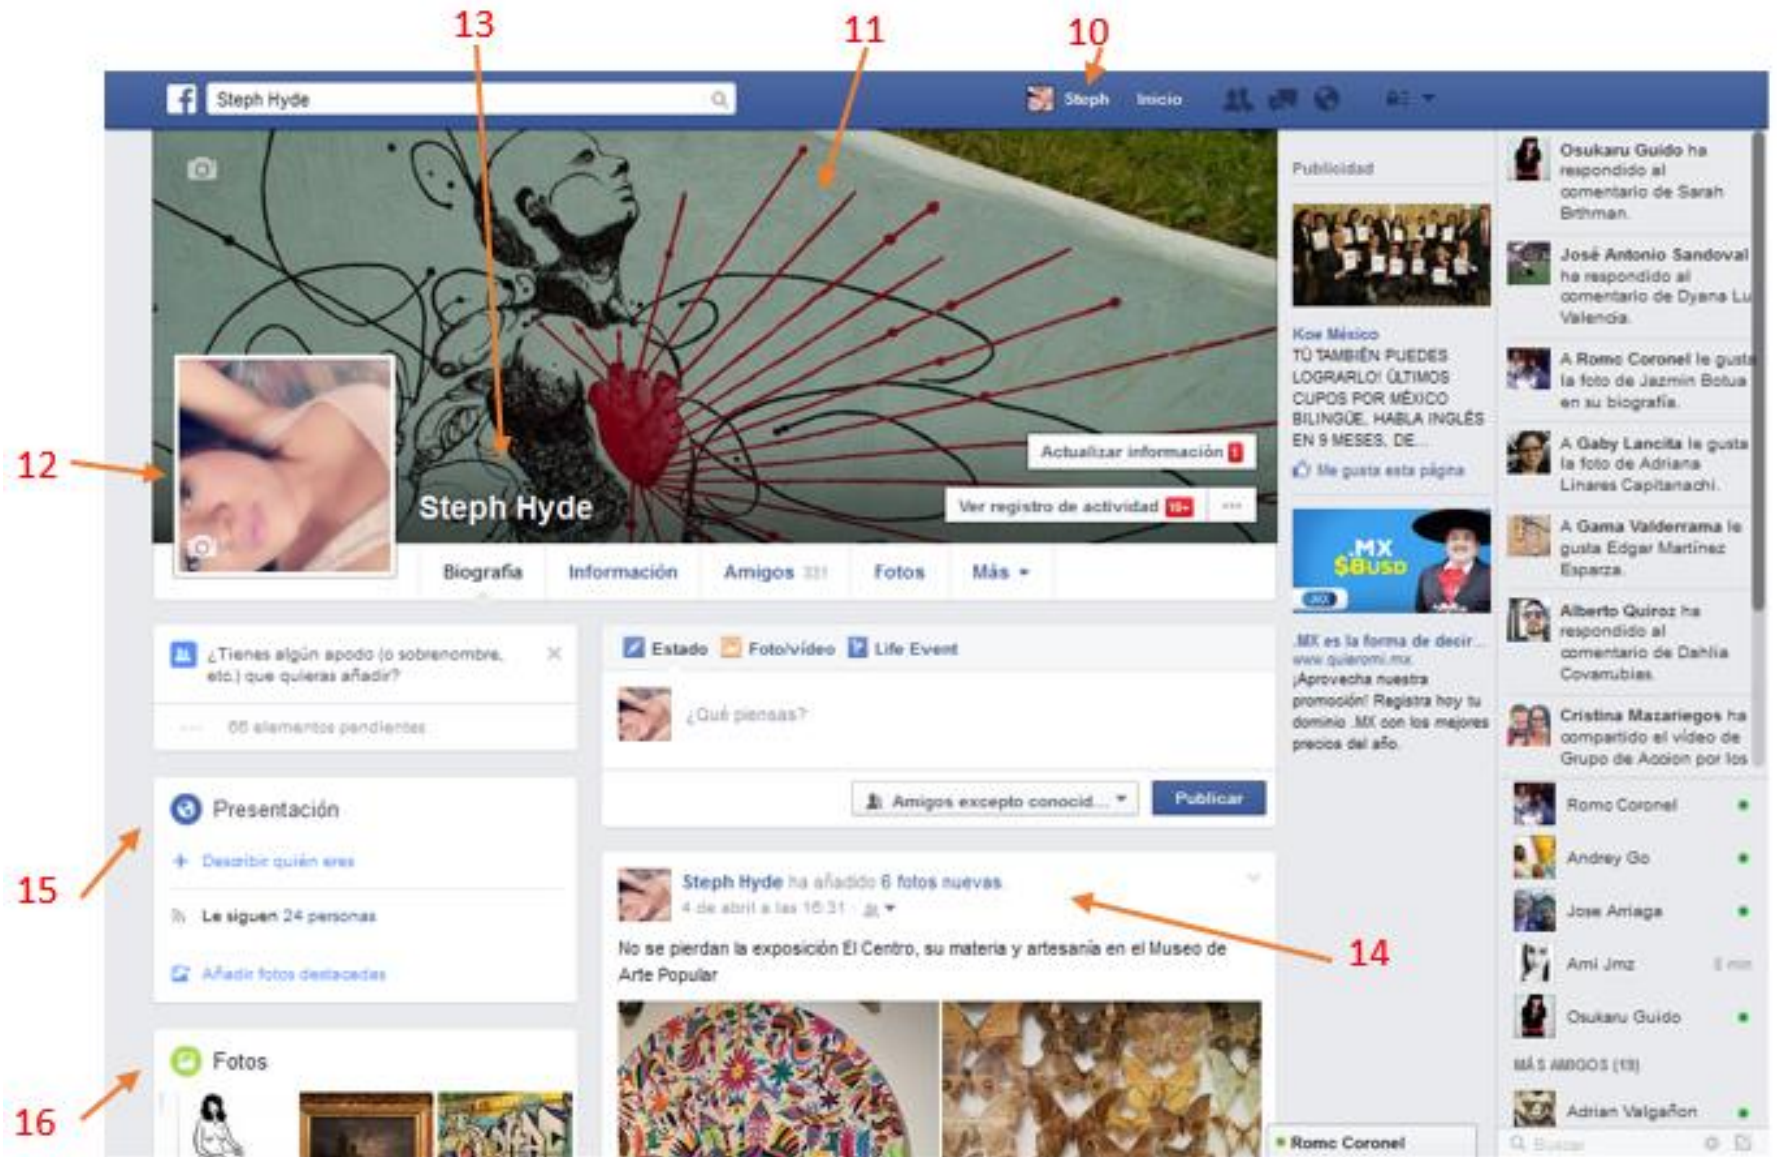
13
11
10

Steph Hyde

Steph Inicio

Publicidad

Osukaru Guido ha respondido al comentario de Sarah Brihman.

José Antonio Sandoval ha respondido al comentario de Dyana Lu Valencia.

A Romo Coronel le gusta la foto de Jazmin Botua en su biografía.

A Gaby Lancita le gusta la foto de Adriana Linares Capitanachi.

A Gama Valderrama le gusta Edgar Martínez Esparza.

Alberto Quiroz ha respondido al comentario de Dahlia Covarrubias.

Cristina Mazariegos ha compartido el vídeo de Grupo de Accion por los

Kos México
TÚ TAMBIÉN PUEDES LOGRARLO! ÚLTIMOS CUPOS POR MÉXICO BILINGÜE. HABLA INGLÉS EN 9 MESES. DE...
Me gusta esta página

.MX $8USD

.MX es la forma de decir...
www.quieromi.mx
¡Aprovecha nuestra promoción! Registra hoy tu dominio .MX con los mejores precios del año.

12

Actualizar información 1

Steph Hyde

Ver registro de actividad 10+ ···

Biografía Información Amigos 331 Fotos Más

¿Tienes algún apodo (o sobrenombre, etc.) que quieras añadir?
66 elementos pendientes

Estado Foto/vídeo Life Event

¿Qué piensas?

Amigos excepto conocid... Publicar

Presentación
Describir quién eres
Le siguen 24 personas
Añadir fotos destacadas

15

Steph Hyde ha añadido 6 fotos nuevas
4 de abril a las 16:31

14

No se pierdan la exposición El Centro, su materia y artesanía en el Museo de Arte Popular

Fotos

16

Romo Coronel
Andrey Go
Jose Arriaga
Ami Jmz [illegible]
Osukaru Guido
MÁS AMIGOS (19)
Adrian Valgañon

Romo Coronel

Buscar